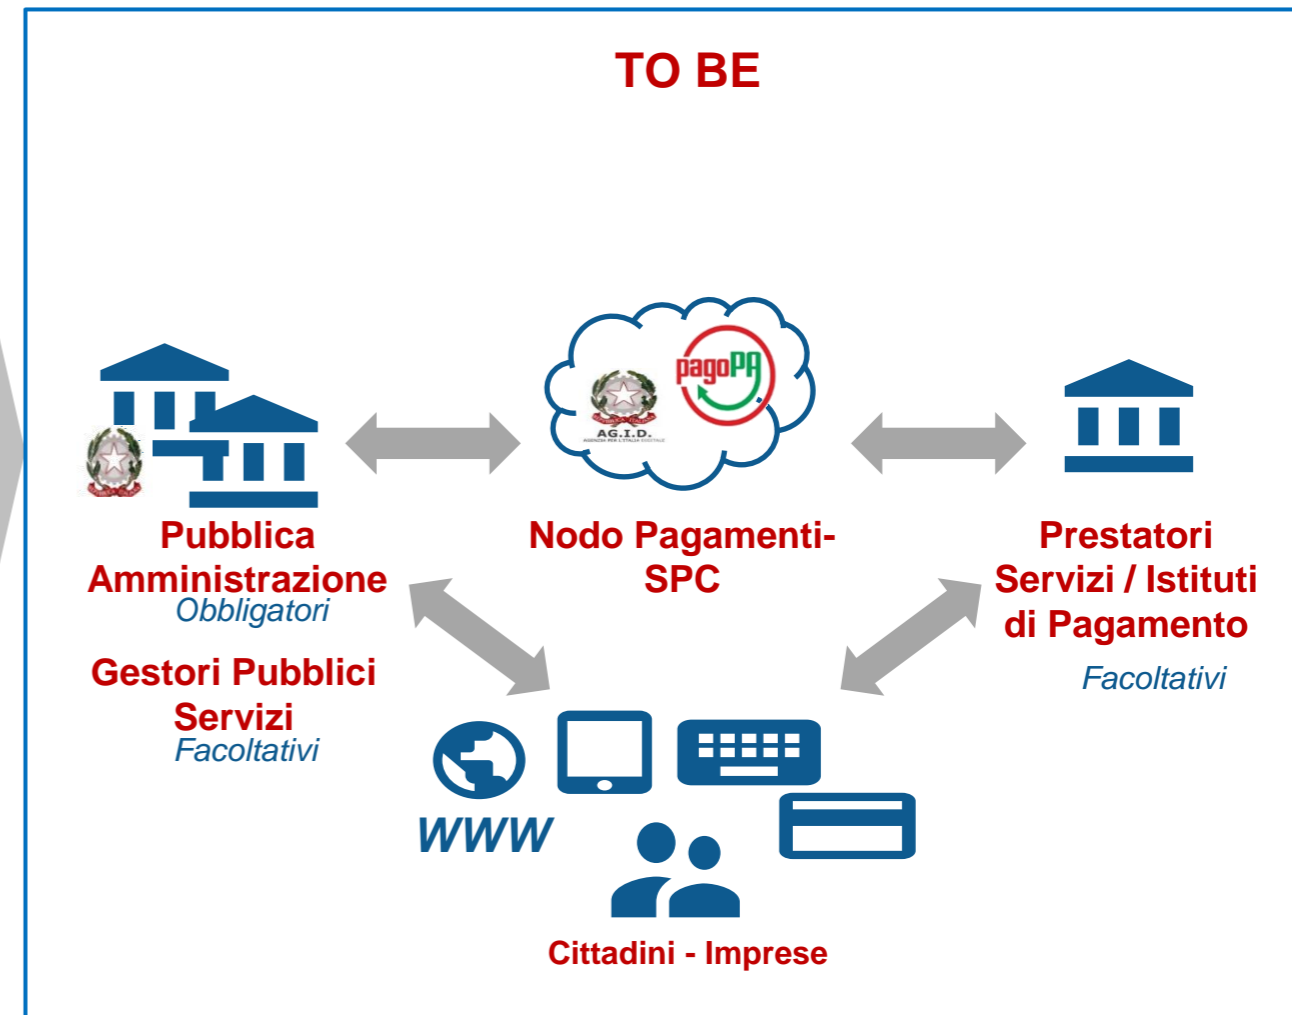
TO BE

AG.I.D.

pagoPA

Pubblica Amministrazione
Obbligatori

Gestori Pubblici Servizi
Facoltativi

Nodo Pagamenti-SPC

Prestatori Servizi / Istituti di Pagamento
Facoltativi

WWW

Cittadini - Imprese